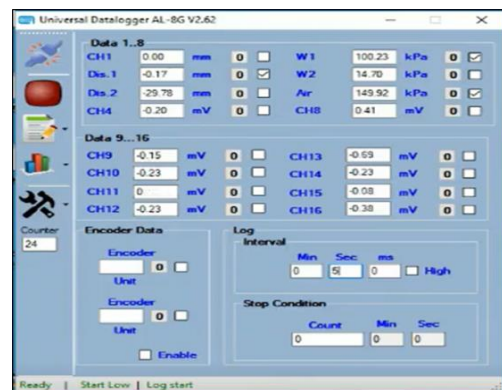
Universal Datalogger AL-8G V2.62

Data 1...8

CH1 0.00 mm 0
Dis.1 -0.17 mm 0
Dis.2 -29.78 mm 0
CH4 -0.20 mV 0

W1 100.23 kPa 0
W2 14.70 kPa 0
Air 149.92 kPa 0
CH8 0.41 mV 0

Data 9...16

CH9 -0.15 mV 0
CH10 -0.23 mV 0
CH11 0 mV 0
CH12 -0.23 mV 0

CH13 -0.69 mV 0
CH14 -0.23 mV 0
CH15 -0.08 mV 0
CH16 -0.38 mV 0

Counter
24

Encoder Data
Encoder
0
Unit
Encoder
0
Unit
Enable

Log
Interval
Min Sec ms
0 5 0 High

Stop Condition
Count Min Sec
0 0 0

Ready | Start Low | Log start